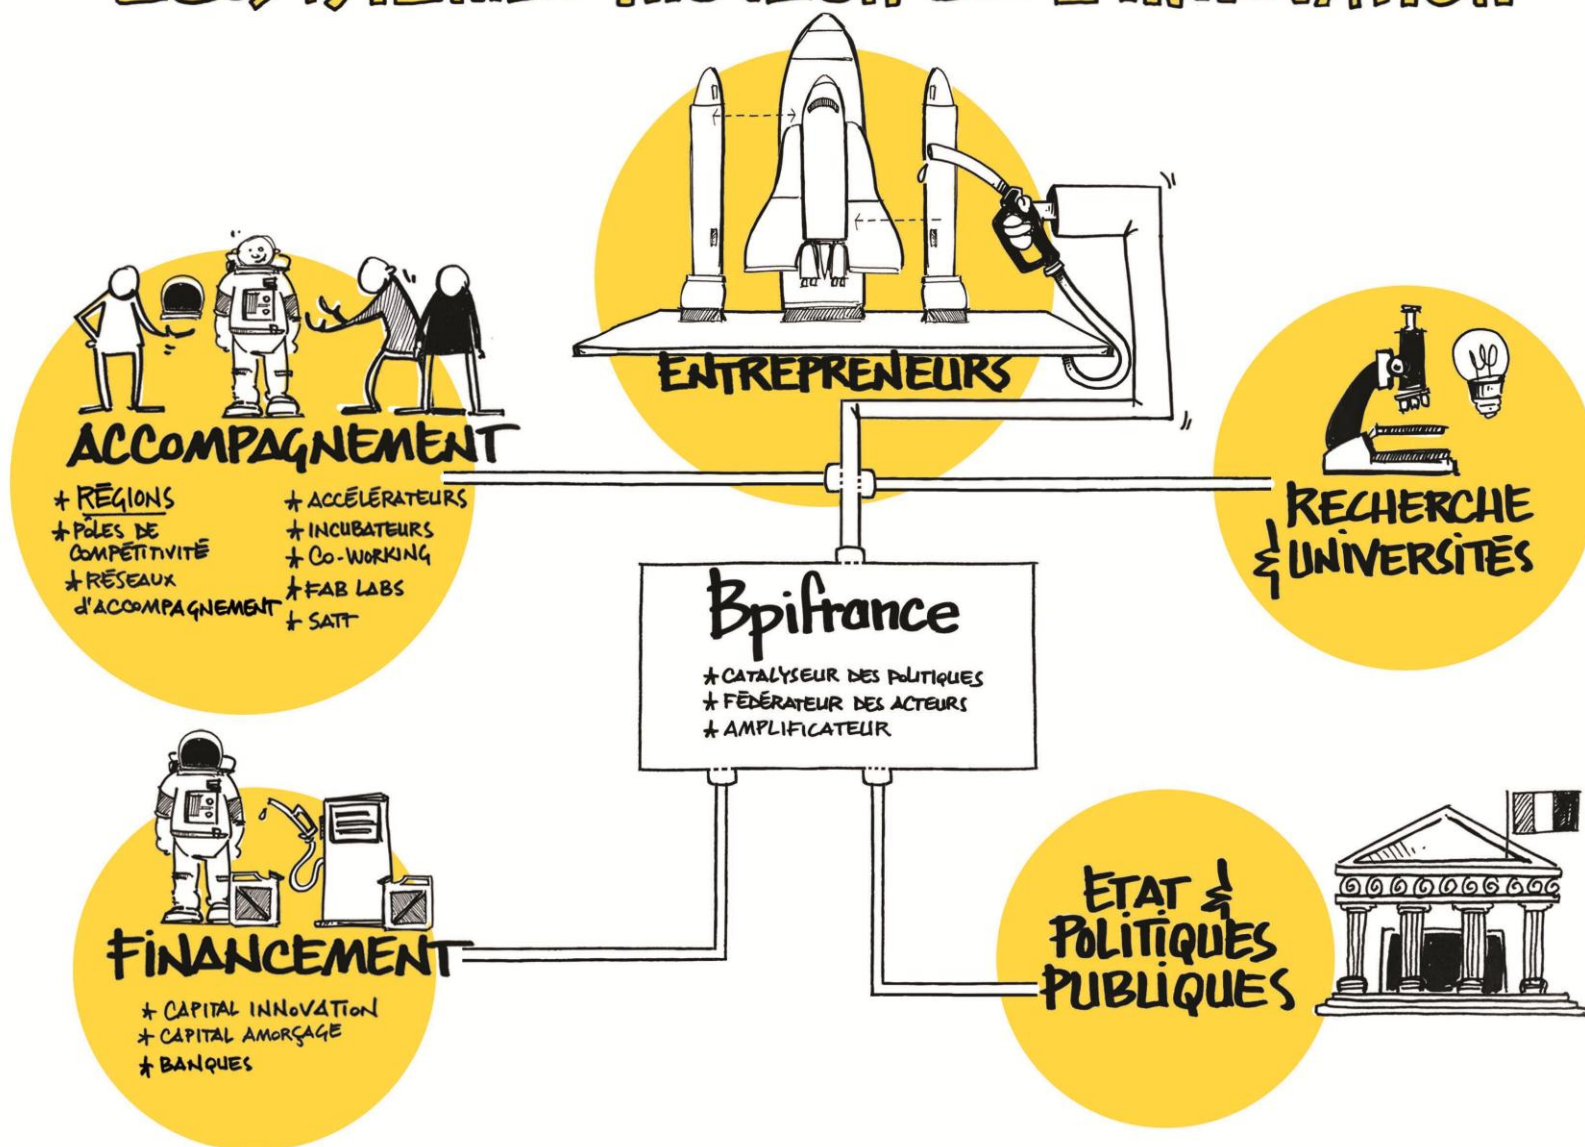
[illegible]

ENTREPRENEURS

ACCOMPAGNEMENT

+ RÉGIONS
+ PÔLES DE COMPÉTITIVITÉ
+ RÉSEAUX D'ACCOMPAGNEMENT
+ ACCÉLÉRATEURS
+ INCUBATEURS
+ CO-WORKING
+ FAB LABS
+ SATT

RECHERCHE & UNIVERSITÉS

Bpifrance

+ CATALYSEUR DES POLITIQUES
+ FÉDÉRATEUR DES ACTEURS
+ AMPLIFICATEUR

FINANCEMENT

+ CAPITAL INNOVATION
+ CAPITAL AMORÇAGE
+ BANQUES

ETAT & POLITIQUES PUBLIQUES